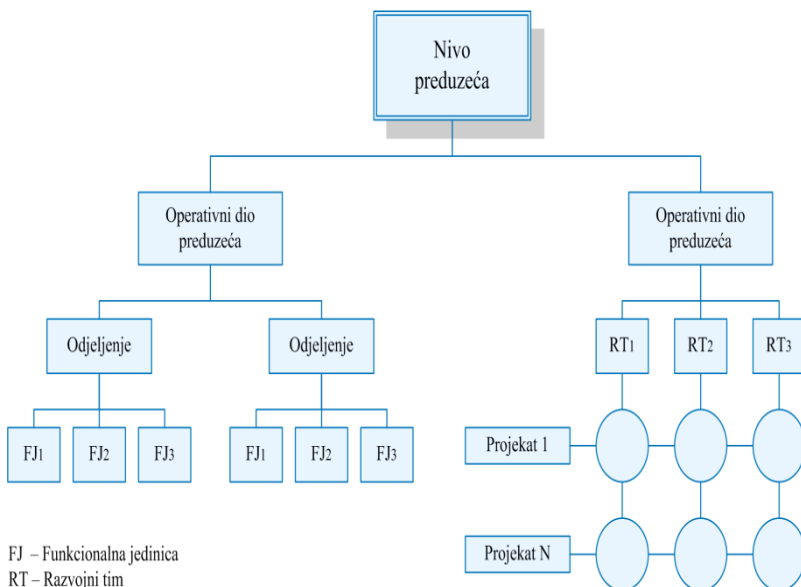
Nivo preduzeća

Operativni dio preduzeća

Operativni dio preduzeća

Odjeljenje

Odjeljenje

RT1

RT2

RT3

FJ1

FJ2

FJ3

FJ1

FJ2

FJ3

Projekat 1

Projekat N

FJ – Funkcionalna jedinica
RT – Razvojni tim